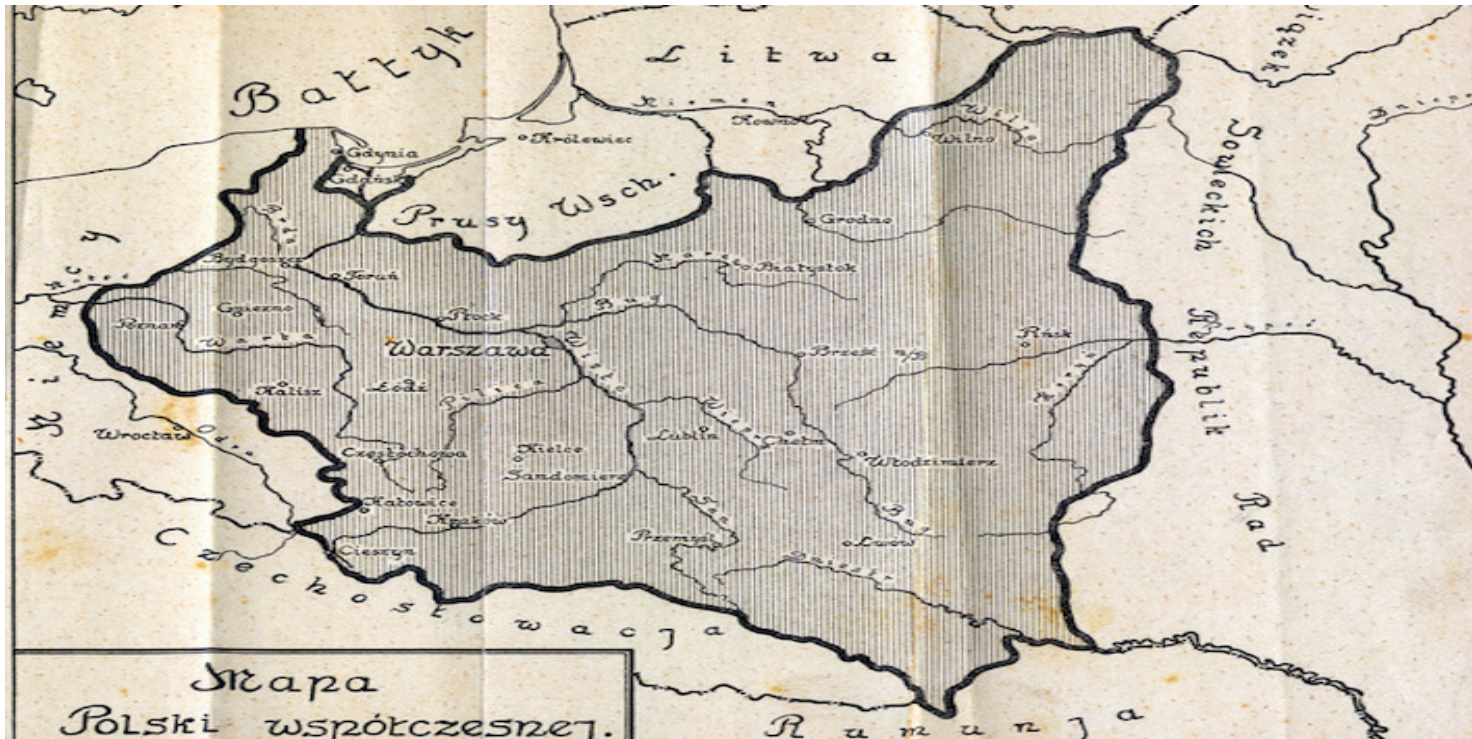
Bałtyk

Litwa

Łotwa

Niemen

Kowno

Wilja

Wilno

Królewiec

Gdynia

Gdańsk

Prusy Wsch.

Grodno

Brda

Bydgoszcz

Toruń

Narew

Białystok

Gniezno

Płock

Bug

Poznań

Warta

Warszawa

Wisła

Brześć n/B

Pińsk

Kalisz

Łódź

Pilica

Wrocław

Odra

Lublin

Wieprz

Chełm

Kielce

Częstochowa

Sandomierz

Włodzimierz

Katowice

Kraków

San

Bug

Cieszyn

Przemyśl

Lwów

Dniestr

Czechosłowacja

Niemcy

Sowieckich

Republik

Rad

Berezyna

Dniepr

Rumunja

Mapa
Polski współczesnej.